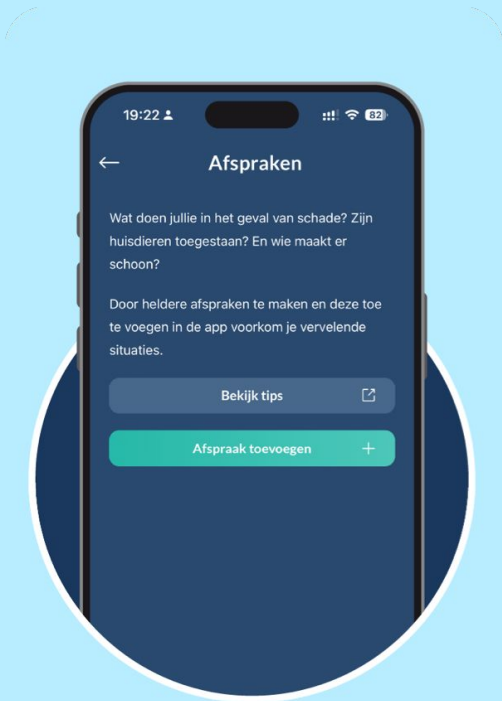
19:22

82

←

Afspraken

Wat doen jullie in het geval van schade? Zijn huisdieren toegestaan? En wie maakt er schoon?

Door heldere afspraken te maken en deze toe te voegen in de app voorkom je vervelende situaties.

Bekijk tips

Afspraak toevoegen +